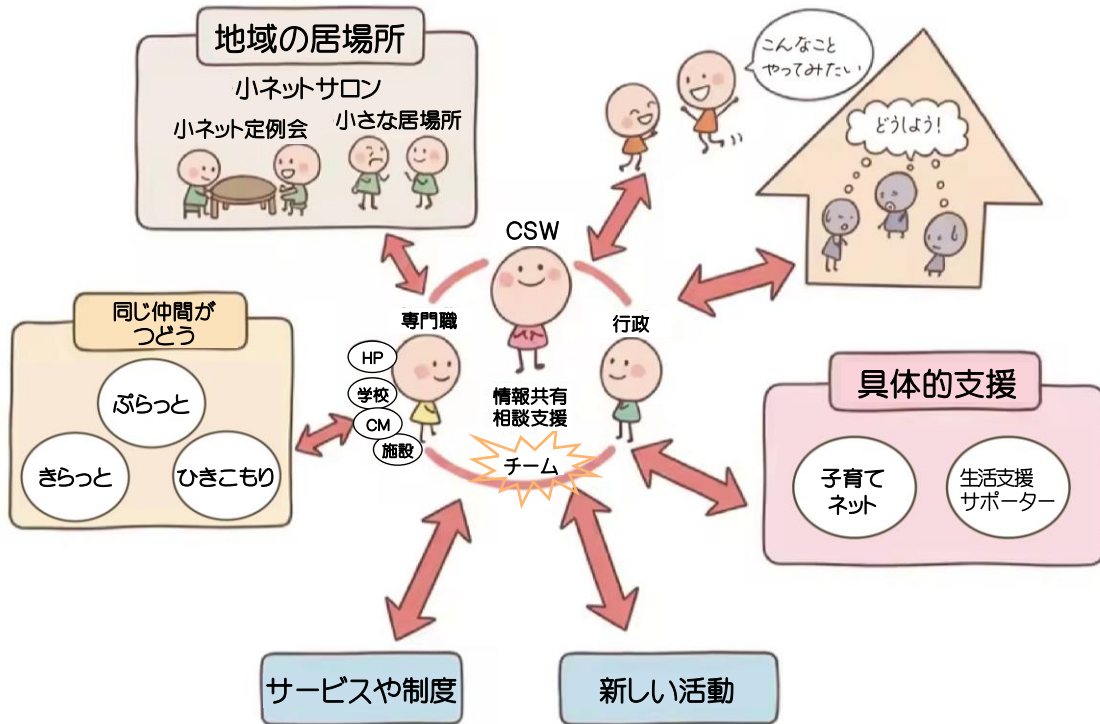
地域の居場所

小ネットサロン

小ネット定例会

小さな居場所

こんなこと
やってみたい

どうしよう!

CSW

同じ仲間が
つどう

ぷらっと

きらっと

ひきこもり

専門職

HP

学校

CM

施設

行政

情報共有
相談支援

チーム

具体的支援

子育て
ネット

生活支援
サポーター

サービスや制度

新しい活動